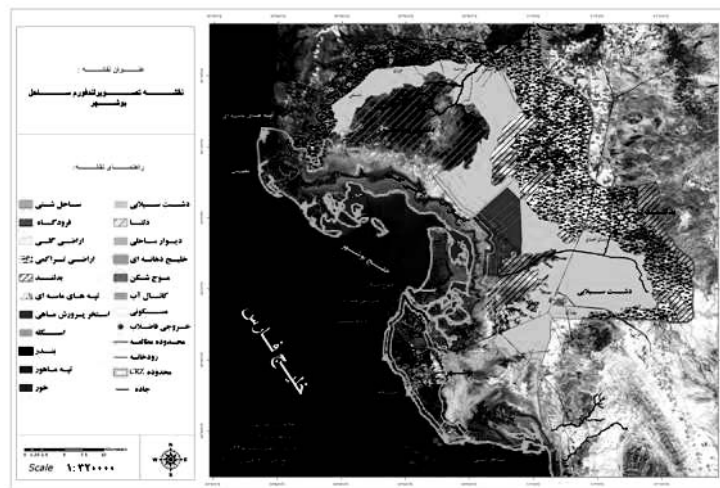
عنوان نقشه :

نقشه تصویرلندفرم ساحل بوشهر

راهنمای نقشه :

| | |
|---|---|
| دشت سیلابی | ساحل شنی |
| دلتا | فرودگاه |
| دیوار ساحلی | اراضی گلی |
| خلیج دهانه ای | اراضی نمزاری |
| موج شکن | بدلند |
| کانال آب | تپه های ماسه ای |
| مسکونی | استخر پرورش ماهی |
| خروجی فاضلاب | اسکله |
| محدوده مطالعه | بندر |
| رودخانه | تپه ماهور |
| محدوده CRZ | خور |
| جاده | |

Scale 1:320000

خلیج فارس

دشت سیلابی

دشت سیلابی

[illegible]